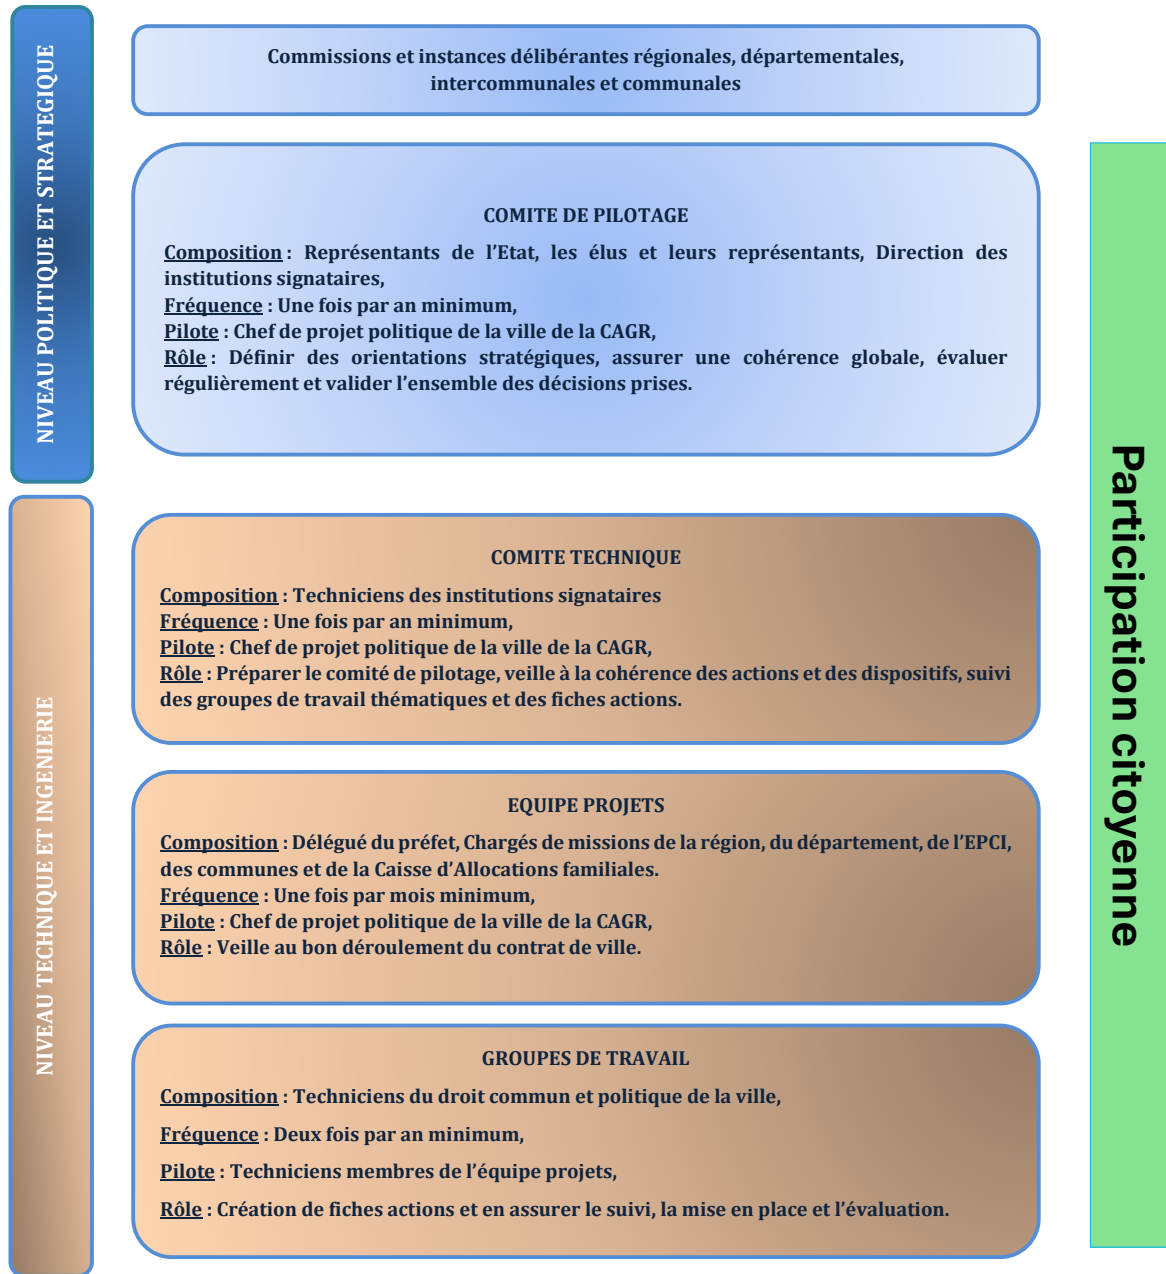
NIVEAU POLITIQUE ET STRATEGIQUE

Commissions et instances délibérantes régionales, départementales, intercommunales et communales

COMITE DE PILOTAGE

Composition : Représentants de l'Etat, les élus et leurs représentants, Direction des institutions signataires,
Fréquence : Une fois par an minimum,
Pilote : Chef de projet politique de la ville de la CAGR,
Rôle : Définir des orientations stratégiques, assurer une cohérence globale, évaluer régulièrement et valider l'ensemble des décisions prises.

NIVEAU TECHNIQUE ET INGENIERIE

COMITE TECHNIQUE

Composition : Techniciens des institutions signataires
Fréquence : Une fois par an minimum,
Pilote : Chef de projet politique de la ville de la CAGR,
Rôle : Préparer le comité de pilotage, veille à la cohérence des actions et des dispositifs, suivi des groupes de travail thématiques et des fiches actions.

EQUIPE PROJETS

Composition : Délégué du préfet, Chargés de missions de la région, du département, de l'EPCI, des communes et de la Caisse d'Allocations familiales.
Fréquence : Une fois par mois minimum,
Pilote : Chef de projet politique de la ville de la CAGR,
Rôle : Veille au bon déroulement du contrat de ville.

GROUPES DE TRAVAIL

Composition : Techniciens du droit commun et politique de la ville,

Fréquence : Deux fois par an minimum,

Pilote : Techniciens membres de l'équipe projets,

Rôle : Création de fiches actions et en assurer le suivi, la mise en place et l'évaluation.

Participation citoyenne